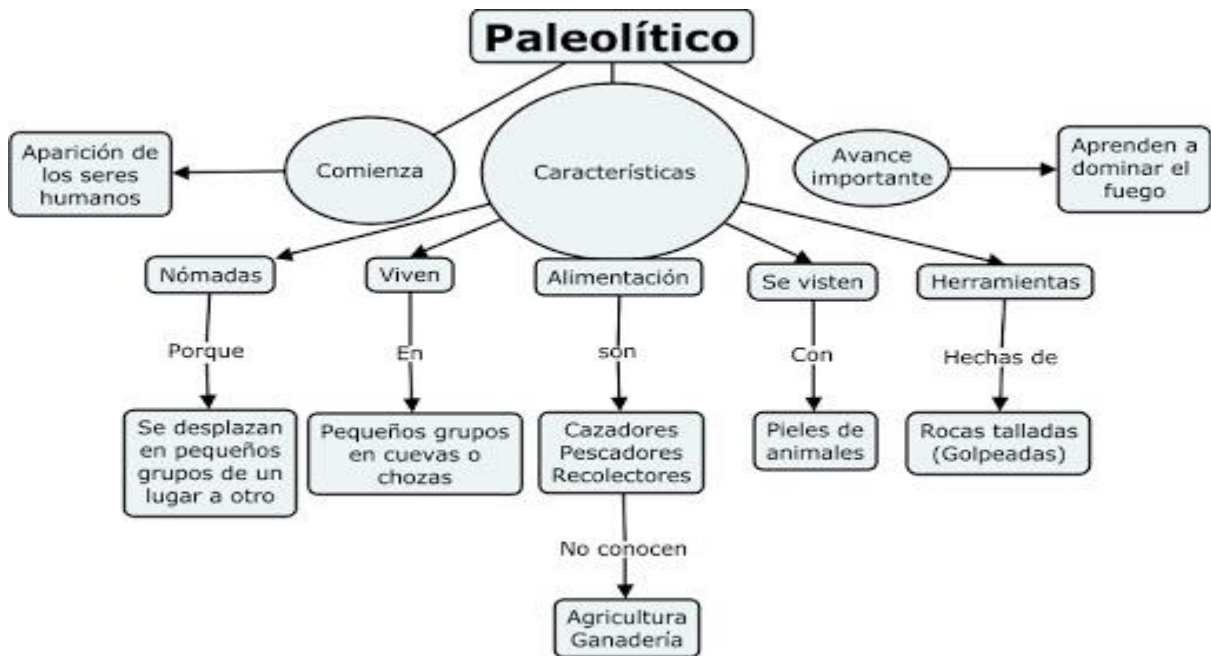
Paleolítico

Aparición de los seres humanos

Comienza

Características

Avance importante

Aprenden a dominar el fuego

Nómadas

Porque

Se desplazan en pequeños grupos de un lugar a otro

Viven

En

Pequeños grupos en cuevas o chozas

Alimentación

son

Cazadores Pescadores Recolectores

No conocen

Agricultura Ganadería

Se visten

Con

Pieles de animales

Herramientas

Hechas de

Rocas talladas (Golpeadas)